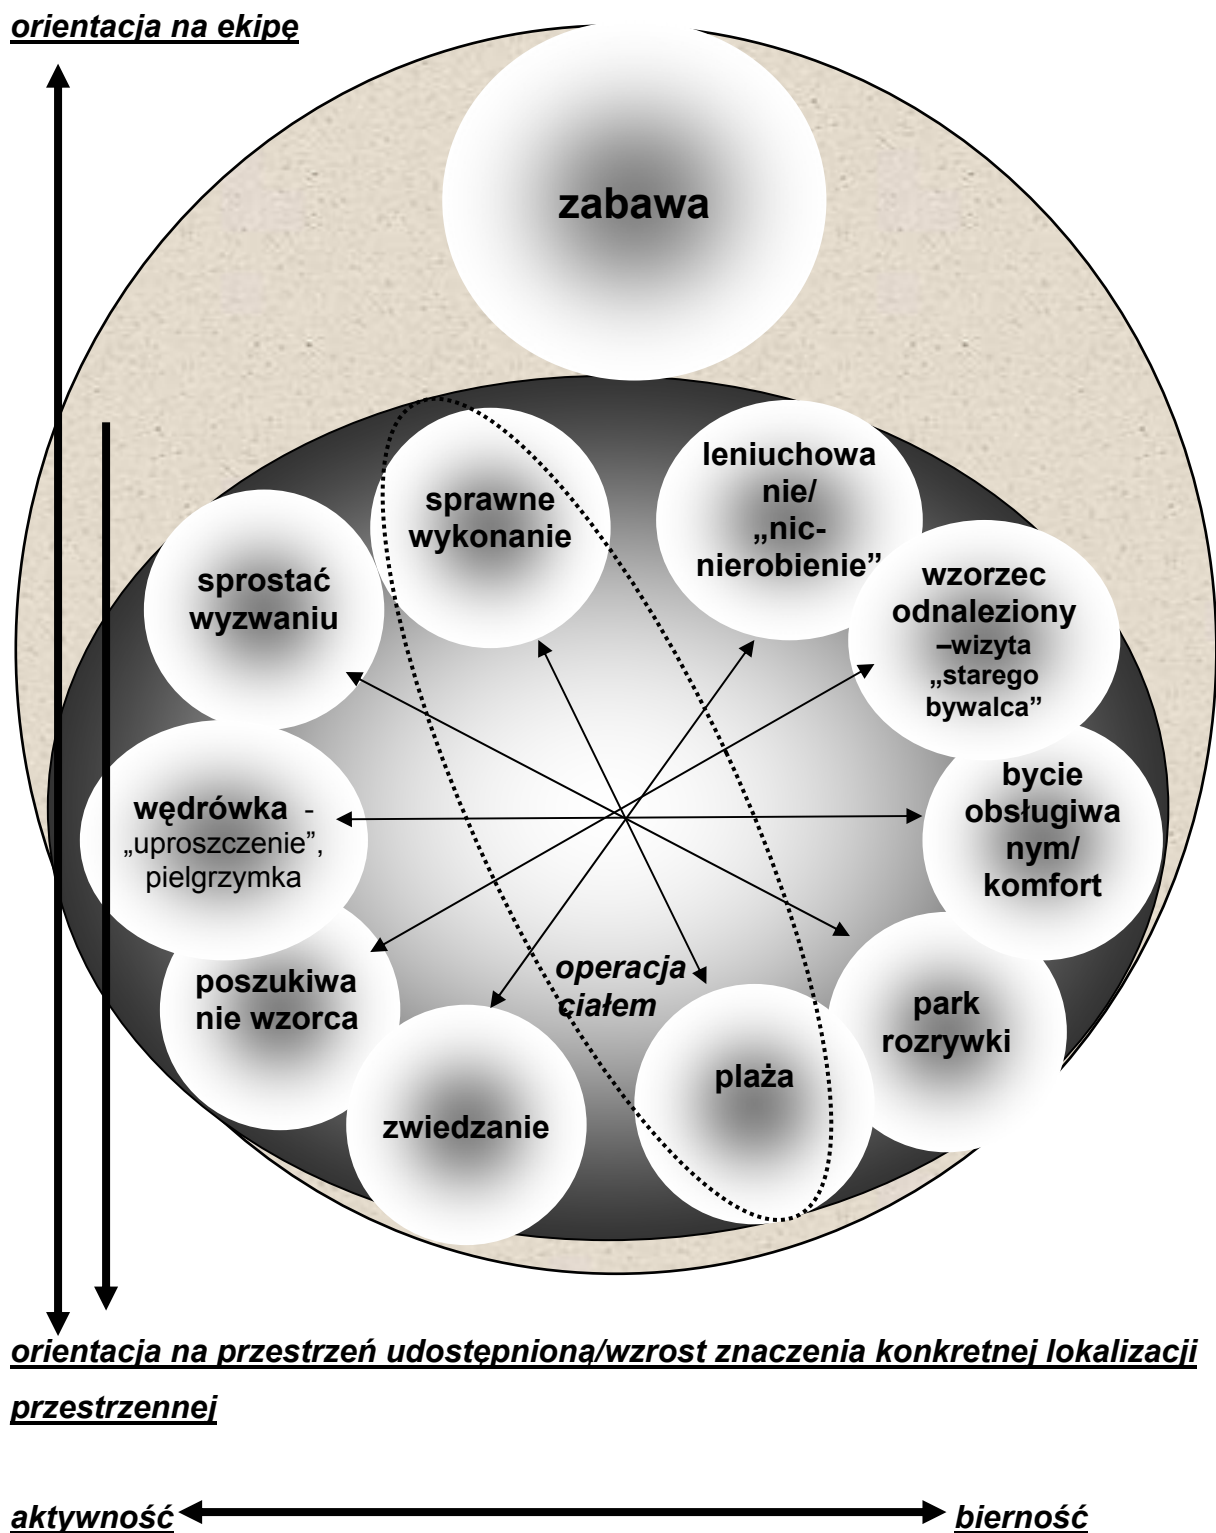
orientacja na ekipę

zabawa

sprawne wykonanie

leniuchowanie/ „nic-nierobienie"

sprostać wyzwaniu

wzorzec odnaleziony –wizyta „starego bywalca"

wędrówka - „uproszczenie", pielgrzymka

bycie obsługiwanym/ komfort

poszukiwanie wzorca

operacja ciałem

park rozrywki

plaża

zwiedzanie

orientacja na przestrzeń udostępnioną/wzrost znaczenia konkretnej lokalizacji przestrzennej

aktywność

bierność